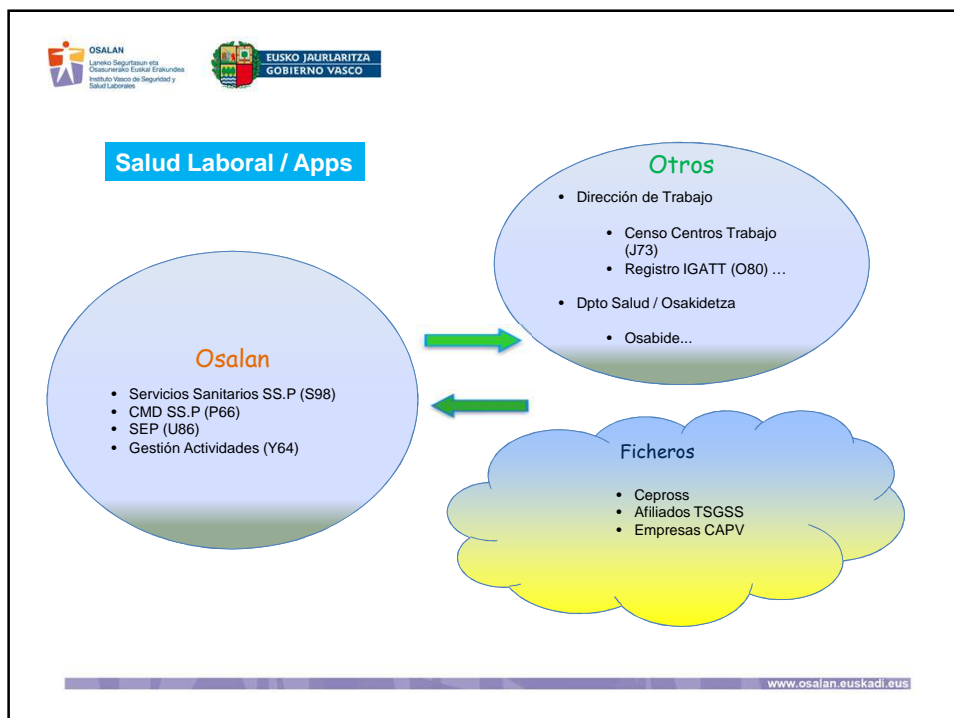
OSALAN
Laneko Segurtasun eta Osasunerako Euskal Erakundea
Instituto Vasco de Seguridad y Salud Laborales

EUSKO JAURLARITZA
GOBIERNO VASCO

Salud Laboral / Apps

Otros

- Dirección de Trabajo
  - Censo Centros Trabajo (J73)
  - Registro IGATT (O80) …
- Dpto Salud / Osakidetza
  - Osabide...

Osalan

- Servicios Sanitarios SS.P (S98)
- CMD SS.P (P66)
- SEP (U86)
- Gestión Actividades (Y64)

Ficheros

- Cepross
- Afiliados TSGSS
- Empresas CAPV

www.osalan.euskadi.eus